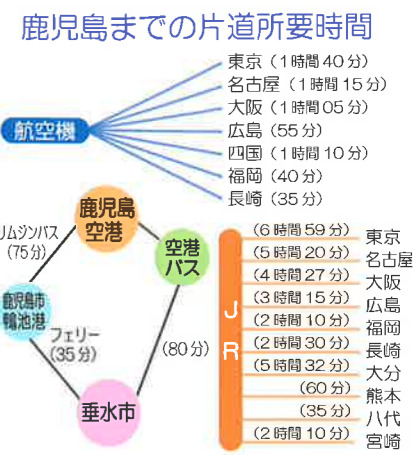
鹿児島までの片道所要時間

航空機

東京（1時間40分）
名古屋（1時間15分）
大阪（1時間05分）
広島（55分）
四国（1時間10分）
福岡（40分）
長崎（35分）

鹿児島空港

リムジンバス（75分）

空港バス

鹿児島市鴨池港

フェリー（35分）

(80分)

垂水市

JR

(6時間59分) 東京
(5時間20分) 名古屋
(4時間27分) 大阪
(3時間15分) 広島
(2時間10分) 福岡
(2時間30分) 長崎
(5時間32分) 大分
(60分) 熊本
(35分) 八代
(2時間10分) 宮崎